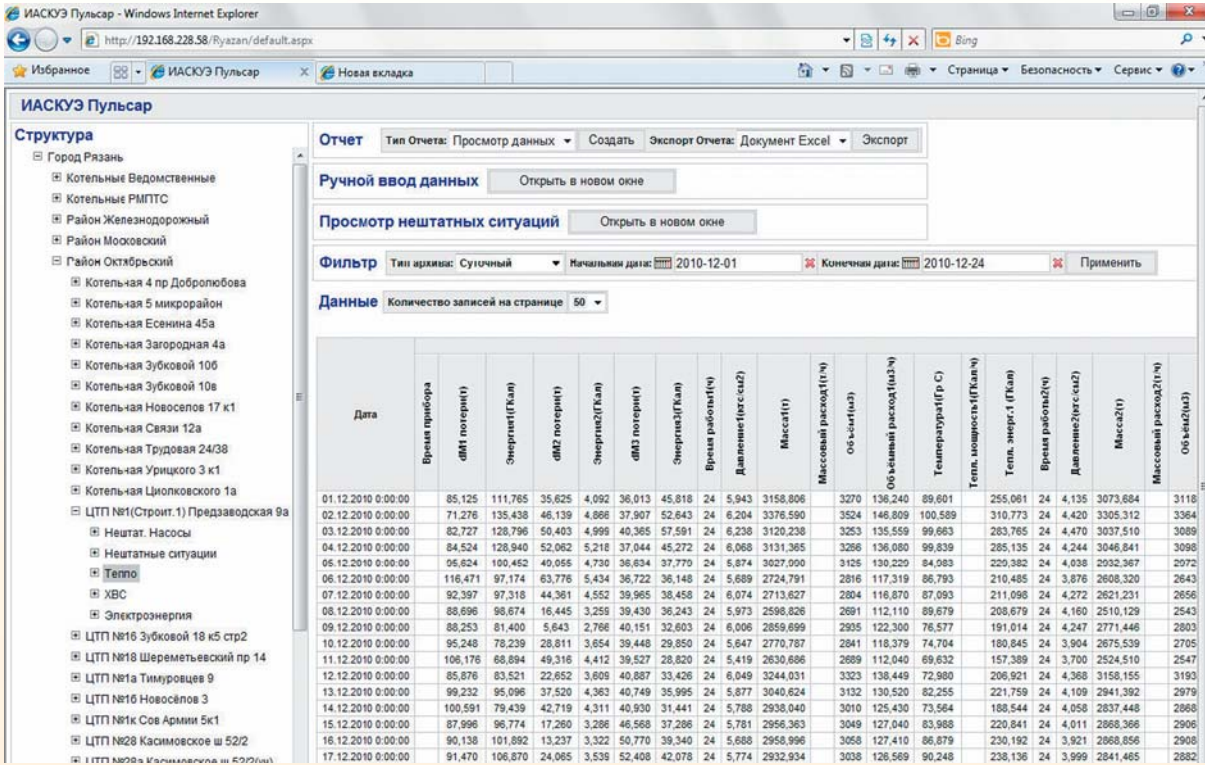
ИАСКУЭ Пульсар - Windows Internet Explorer

http://192.168.228.58/Ryazan/default.aspx

Bing

Избранное | ИАСКУЭ Пульсар | Новая вкладка

Страница ▾ Безопасность ▾ Сервис ▾

ИАСКУЭ Пульсар

Структура

Город Рязань
Котельные Ведомственные
Котельные РМПТС
Район Железнодорожный
Район Московский
Район Октябрьский
Котельная 4 пр Добролюбова
Котельная 5 микрорайон
Котельная Есенина 45а
Котельная Загородная 4а
Котельная Зубковой 10б
Котельная Зубковой 10в
Котельная Новоселов 17 к1
Котельная Связи 12а
Котельная Трудовая 24/38
Котельная Урицкого 3 к1
Котельная Циолковского 1а
ЦТП №1(Строит.1) Предзаводская 9а
Нештат. Насосы
Нештатные ситуации
Тепло
ХВС
Электроэнергия
ЦТП №16 Зубковой 18 к5 стр2
ЦТП №18 Шереметьевский пр 14
ЦТП №1а Тимуровцев 9
ЦТП №16 Новосёлов 3
ЦТП №1к Сов Армии 5к1
ЦТП №28 Касимовское ш 52/2
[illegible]

Отчет Тип Отчета: Просмотр данных ▾ Создать Экспорт Отчета: Документ Excel ▾ Экспорт

Ручной ввод данных Открыть в новом окне

Просмотр нештатных ситуаций Открыть в новом окне

Фильтр Тип архива: Суточный ▾ Начальная дата: 2010-12-01 Конечная дата: 2010-12-24 Применить

Данные Количество записей на странице 50 ▾

| Дата | Время прибора | dM1 потери(т) | Энергия1(ГКал) | dM2 потери(т) | Энергия2(ГКал) | dM3 потери(т) | Энергия3(ГКал) | Время работы1(ч) | Давление1(кгс/см2) | Масса1(т) | Массовый расход1(т/ч) | Объём1(м3) | Объёмный расход1(м3/ч) | Температура1(Гр С) | Тепл. мощность1(ГКал/ч) | Тепл. энерг.1 (ГКал) | Время работы2(ч) | Давление2(кгс/см2) | Масса2(т) | Массовый расход2(т/ч) | Объём2(м3) |
|---|---|---|---|---|---|---|---|---|---|---|---|---|---|---|---|---|---|---|---|---|---|
| 01.12.2010 0:00:00 | | 85,125 | 111,765 | 35,625 | 4,092 | 36,013 | 45,818 | 24 | 5,943 | 3158,806 | | 3270 | 136,240 | 89,601 | | 255,061 | 24 | 4,135 | 3073,684 | | 3118 |
| 02.12.2010 0:00:00 | | 71,276 | 135,438 | 46,139 | 4,866 | 37,907 | 52,643 | 24 | 6,204 | 3376,590 | | 3524 | 146,809 | 100,589 | | 310,773 | 24 | 4,420 | 3305,312 | | 3364 |
| 03.12.2010 0:00:00 | | 82,727 | 128,796 | 50,403 | 4,999 | 40,365 | 57,591 | 24 | 6,238 | 3120,238 | | 3253 | 135,559 | 99,663 | | 283,765 | 24 | 4,470 | 3037,510 | | 3089 |
| 04.12.2010 0:00:00 | | 84,524 | 128,940 | 52,062 | 5,218 | 37,044 | 45,272 | 24 | 6,068 | 3131,365 | | 3266 | 136,080 | 99,839 | | 285,135 | 24 | 4,244 | 3046,841 | | 3098 |
| 05.12.2010 0:00:00 | | 95,624 | 100,452 | 40,055 | 4,730 | 36,634 | 37,770 | 24 | 5,874 | 3027,000 | | 3125 | 130,220 | 84,083 | | 220,382 | 24 | 4,038 | 2032,367 | | 2072 |
| 06.12.2010 0:00:00 | | 116,471 | 97,174 | 63,776 | 5,434 | 36,722 | 36,148 | 24 | 5,689 | 2724,791 | | 2816 | 117,319 | 86,793 | | 210,485 | 24 | 3,876 | 2608,320 | | 2643 |
| 07.12.2010 0:00:00 | | 92,397 | 97,318 | 44,361 | 4,552 | 39,965 | 38,458 | 24 | 6,074 | 2713,627 | | 2804 | 116,870 | 87,093 | | 211,098 | 24 | 4,272 | 2621,231 | | 2656 |
| 08.12.2010 0:00:00 | | 88,696 | 98,674 | 16,445 | 3,259 | 39,430 | 36,243 | 24 | 5,973 | 2598,826 | | 2691 | 112,110 | 89,679 | | 208,679 | 24 | 4,160 | 2510,129 | | 2543 |
| 09.12.2010 0:00:00 | | 88,253 | 81,400 | 5,643 | 2,766 | 40,151 | 32,603 | 24 | 6,006 | 2859,699 | | 2935 | 122,300 | 76,577 | | 191,014 | 24 | 4,247 | 2771,446 | | 2803 |
| 10.12.2010 0:00:00 | | 95,248 | 78,239 | 28,811 | 3,654 | 39,448 | 29,850 | 24 | 5,647 | 2770,787 | | 2841 | 118,379 | 74,704 | | 180,845 | 24 | 3,904 | 2675,539 | | 2705 |
| 11.12.2010 0:00:00 | | 106,176 | 68,894 | 49,316 | 4,412 | 39,527 | 28,820 | 24 | 5,419 | 2630,686 | | 2689 | 112,040 | 69,632 | | 157,389 | 24 | 3,700 | 2524,510 | | 2547 |
| 12.12.2010 0:00:00 | | 85,876 | 83,521 | 22,652 | 3,609 | 40,887 | 33,426 | 24 | 6,049 | 3244,031 | | 3323 | 138,449 | 72,980 | | 206,921 | 24 | 4,368 | 3158,155 | | 3193 |
| 13.12.2010 0:00:00 | | 99,232 | 95,096 | 37,520 | 4,363 | 40,749 | 35,995 | 24 | 5,877 | 3040,624 | | 3132 | 130,520 | 82,255 | | 221,759 | 24 | 4,109 | 2941,392 | | 2979 |
| 14.12.2010 0:00:00 | | 100,591 | 79,439 | 42,719 | 4,311 | 40,930 | 31,441 | 24 | 5,788 | 2938,040 | | 3010 | 125,430 | 73,564 | | 188,544 | 24 | 4,058 | 2837,448 | | 2868 |
| 15.12.2010 0:00:00 | | 87,996 | 96,774 | 17,260 | 3,286 | 46,568 | 37,286 | 24 | 5,781 | 2956,363 | | 3049 | 127,040 | 83,988 | | 220,841 | 24 | 4,011 | 2868,366 | | 2906 |
| 16.12.2010 0:00:00 | | 90,138 | 101,892 | 13,237 | 3,322 | 50,770 | 39,340 | 24 | 5,688 | 2958,996 | | 3058 | 127,410 | 86,879 | | 230,192 | 24 | 3,921 | 2868,856 | | 2908 |
| 17.12.2010 0:00:00 | | 91,470 | 106,870 | 24,065 | 3,539 | 52,408 | 42,078 | 24 | 5,774 | 2932,934 | | 3038 | 126,589 | 90,248 | | 238,136 | 24 | 3,999 | 2841,465 | | 2882 |